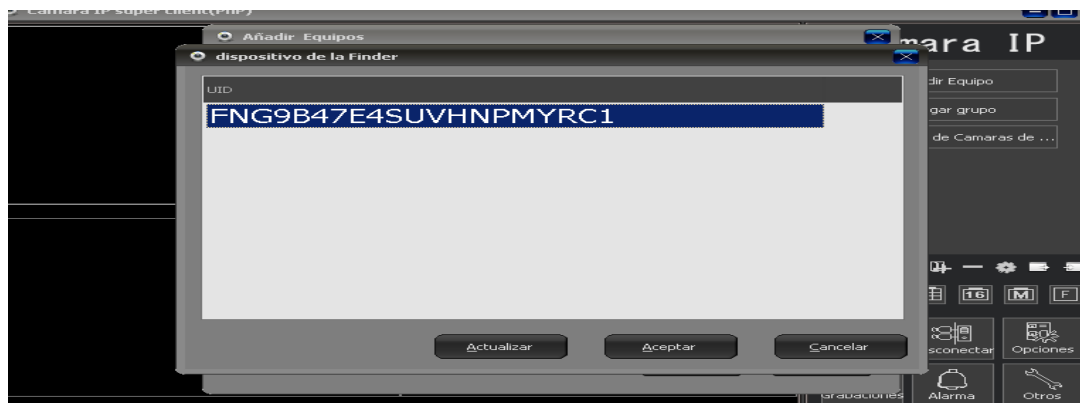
Camara IP super client(P2P)

Añadir Equipos

dispositivo de la Finder

UID

FNG9B47E4SUVHNPMYRC1

Actualizar

Aceptar

Cancelar

mara IP

dir Equipo

gar grupo

de Camaras de ...

16

M

F

sconectar

Opciones

Grabaciones

Alarma

Otros